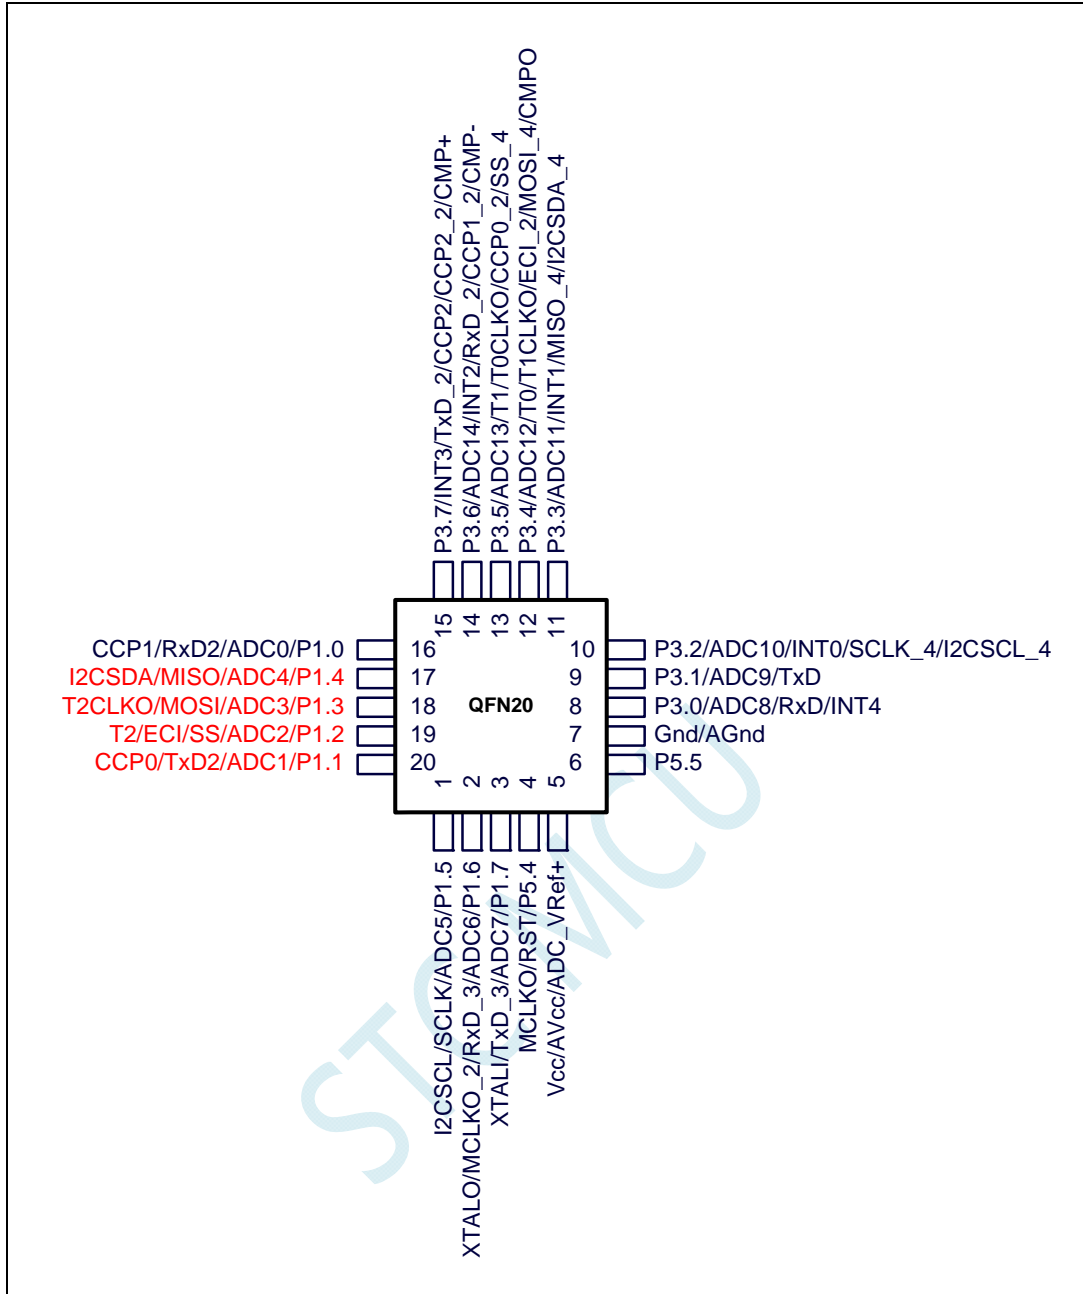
P3.7/INT3/TxD_2/CCP2/CCP2_2/CMP+
P3.6/ADC14/INT2/RxD_2/CCP1_2/CMP-
P3.5/ADC13/T1/T0CLKO/CCP0_2/SS_4
P3.4/ADC12/T0/T1CLKO/ECI_2/MOSI_4/CMPO
P3.3/ADC11/INT1/MISO_4/I2CSDA_4

15 14 13 12 11

CCP1/RxD2/ADC0/P1.0 16
I2CSDA/MISO/ADC4/P1.4 17
T2CLKO/MOSI/ADC3/P1.3 18
T2/ECI/SS/ADC2/P1.2 19
CCP0/TxD2/ADC1/P1.1 20

QFN20

10 P3.2/ADC10/INT0/SCLK_4/I2CSCL_4
9 P3.1/ADC9/TxD
8 P3.0/ADC8/RxD/INT4
7 Gnd/AGnd
6 P5.5

1 2 3 4 5

I2CSCL/SCLK/ADC5/P1.5
XTALO/MCLKO_2/RxD_3/ADC6/P1.6
XTALI/TxD_3/ADC7/P1.7
MCLKO/RST/P5.4
Vcc/AVcc/ADC_VRef+

STCMCU